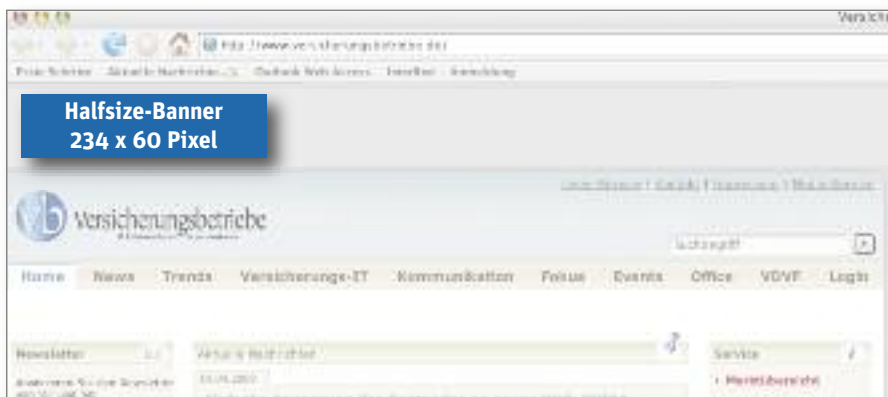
Versich

http://www.versicherungsbetriebe.de/

Erste Schritte   Aktuelle Nachrichten   Outlook Web Access   Intellinet   Anmeldung

Halfsize-Banner
234 x 60 Pixel

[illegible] | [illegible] | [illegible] | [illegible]

Versicherungsbetriebe

Suchbegriff

Home   News   Trends   Versicherungs-IT   Kommunikation   Fokus   Events   Office   VDVF   Login

Newsletter

Aktuelle Nachrichten

Service

› Marktübersicht